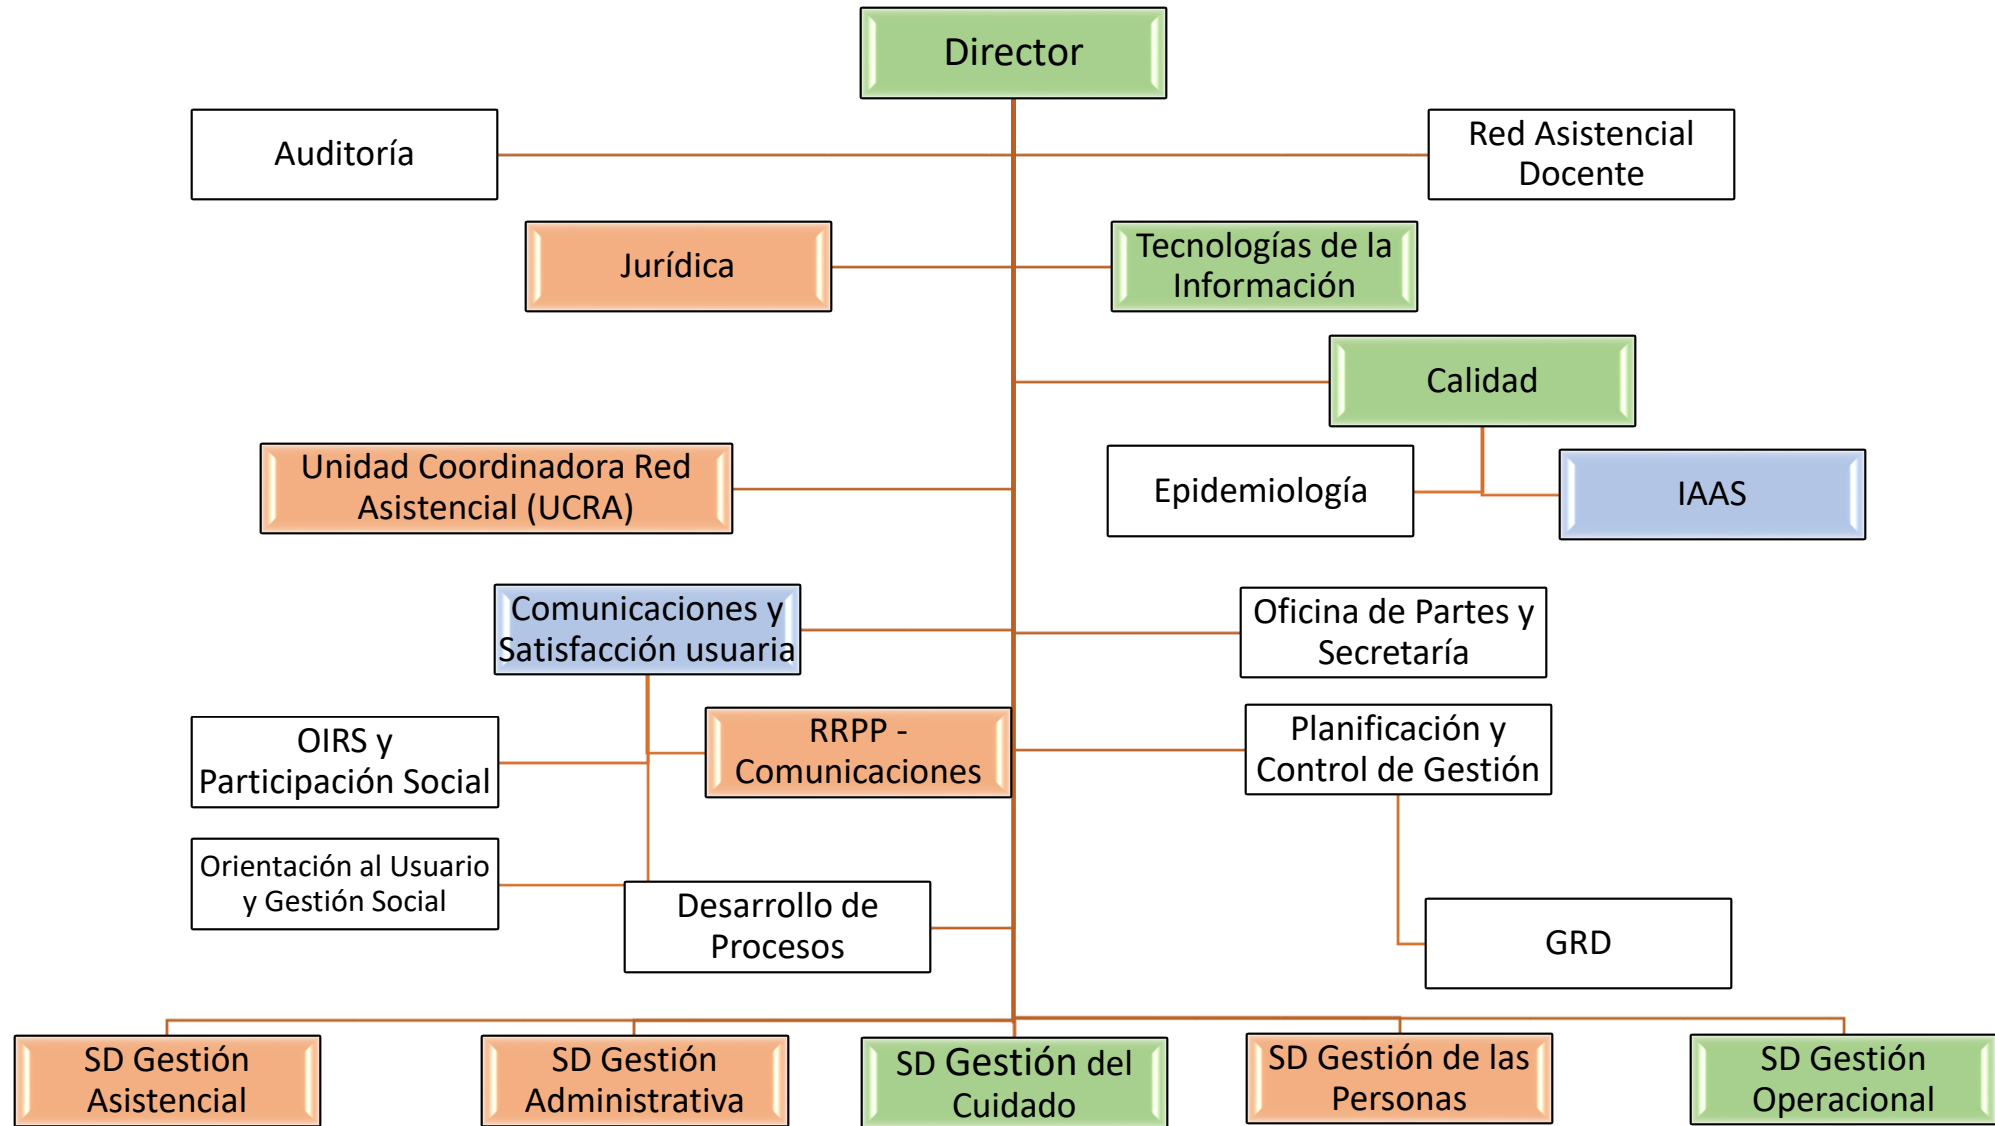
Director

Auditoría

Red Asistencial Docente

Jurídica

Tecnologías de la Información

Calidad

Unidad Coordinadora Red Asistencial (UCRA)

Epidemiología

IAAS

Comunicaciones y Satisfacción usuaria

Oficina de Partes y Secretaría

OIRS y Participación Social

RRPP - Comunicaciones

Planificación y Control de Gestión

Orientación al Usuario y Gestión Social

Desarrollo de Procesos

GRD

SD Gestión Asistencial

SD Gestión Administrativa

SD Gestión del Cuidado

SD Gestión de las Personas

SD Gestión Operacional